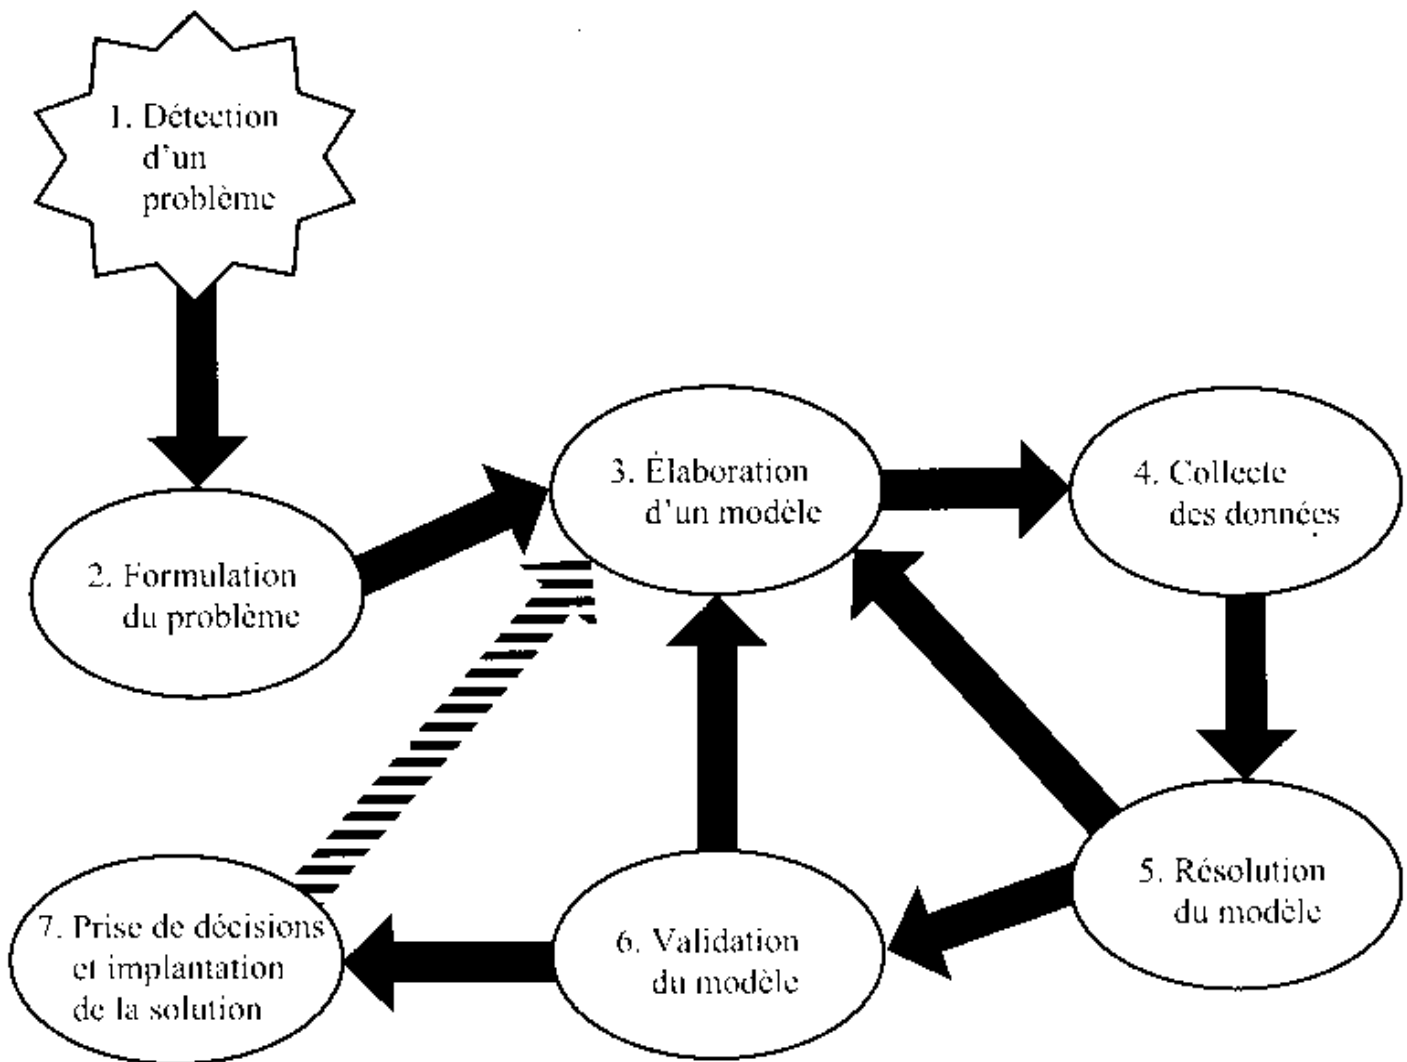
1. Détection d'un problème

2. Formulation du problème

3. Élaboration d'un modèle

4. Collecte des données

5. Résolution du modèle

6. Validation du modèle

7. Prise de décisions et implantation de la solution